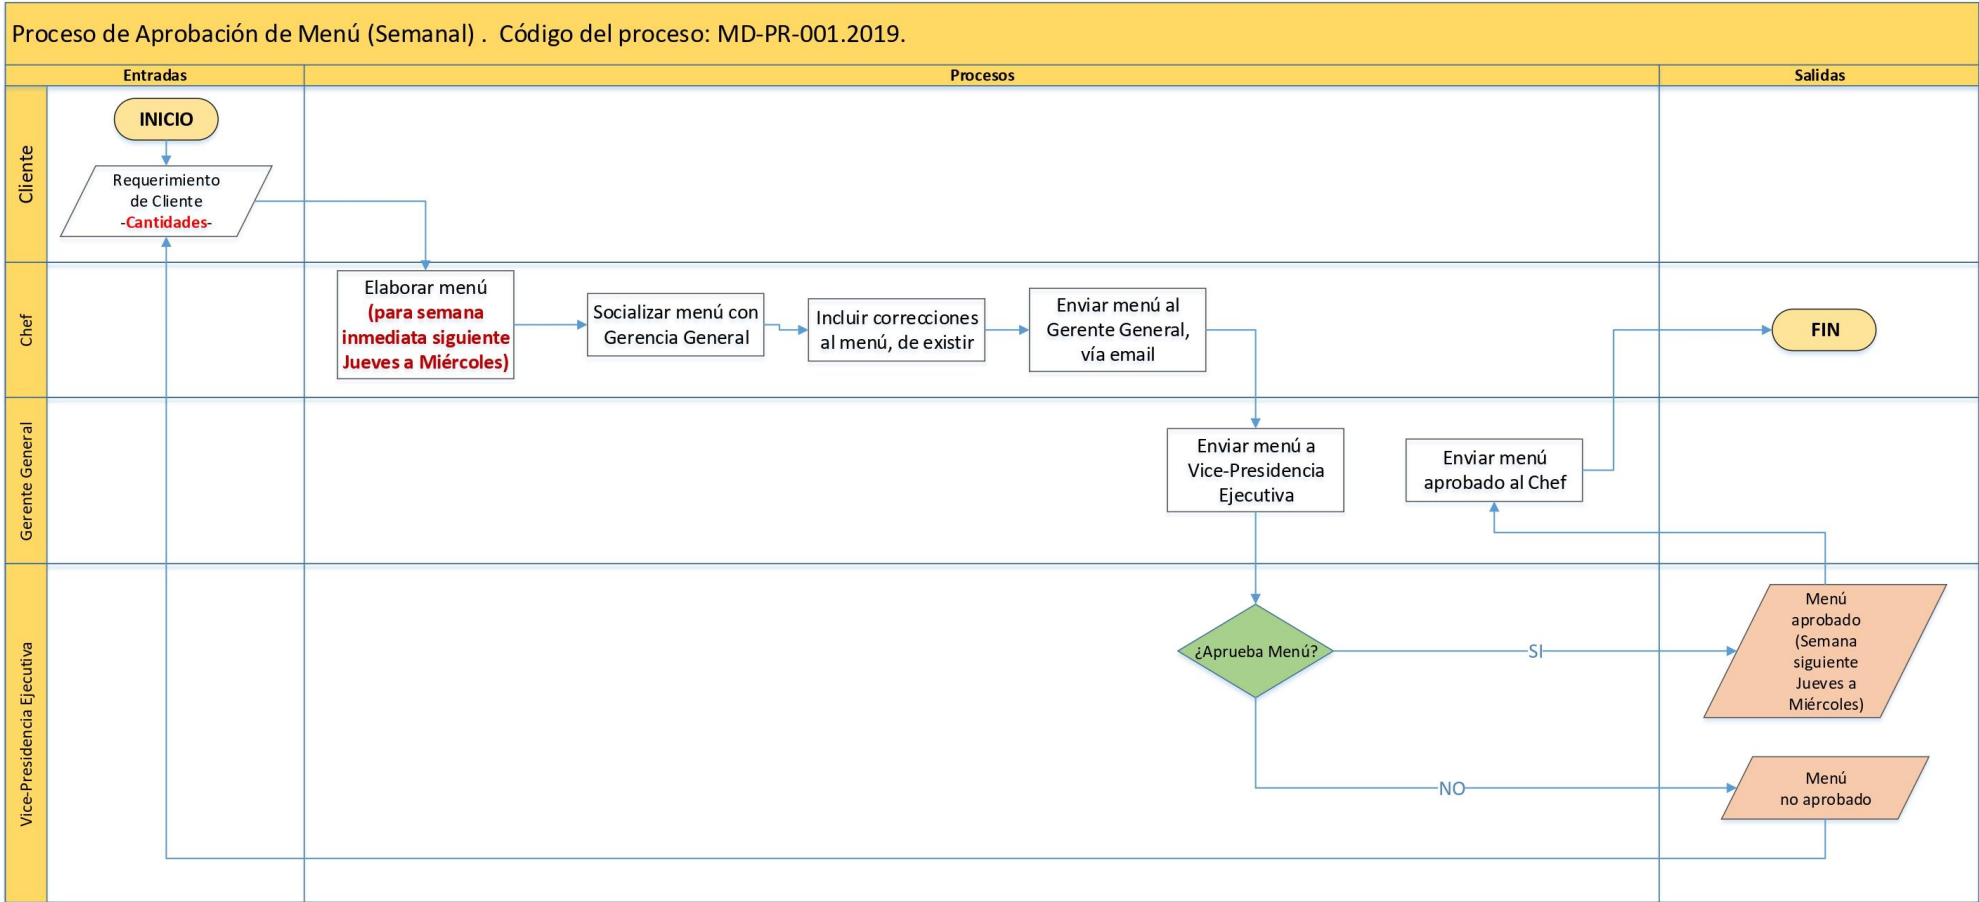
Proceso de Aprobación de Menú (Semanal) . Código del proceso: MD-PR-001.2019.

Entradas

Procesos

Salidas

Cliente

INICIO

Requerimiento de Cliente -Cantidades-

Chef

Elaborar menú (para semana inmediata siguiente Jueves a Miércoles)

Socializar menú con Gerencia General

Incluir correcciones al menú, de existir

Enviar menú al Gerente General, vía email

FIN

Gerente General

Enviar menú a Vice-Presidencia Ejecutiva

Enviar menú aprobado al Chef

Vice-Presidencia Ejecutiva

¿Aprueba Menú?

SI

Menú aprobado (Semana siguiente Jueves a Miércoles)

NO

Menú no aprobado